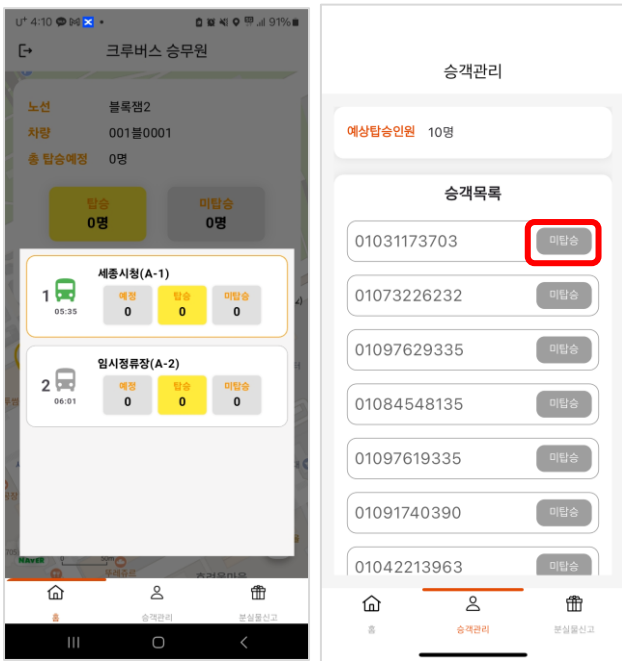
U⁺ 4:10 91%

크루버스 승무원

노선 블록잼2
차량 001블0001
총 탑승예정 0명

탑승
0명

미탑승
0명

1 05:35
세종시청(A-1)

| 예정 | 탑승 | 미탑승 |
|---|---|---|
| 0 | 0 | 0 |

2 06:01
임시정류장(A-2)

| 예정 | 탑승 | 미탑승 |
|---|---|---|
| 0 | 0 | 0 |

홈
승객관리
분실물신고

승객관리

예상탑승인원 10명

승객목록

01031173703 미탑승
01073226232 미탑승
01097629335 미탑승
01084548135 미탑승
01097619335 미탑승
01091740390 미탑승
01042213963 미탑승

홈
승객관리
분실물신고